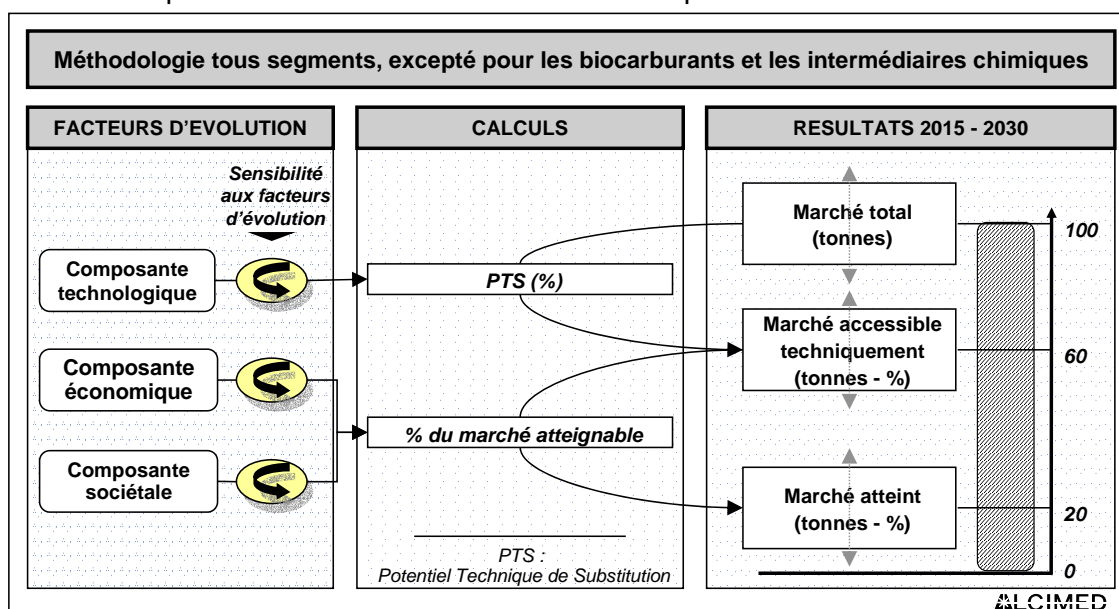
Méthodologie tous segments, excepté pour les biocarburants et les intermédiaires chimiques

FACTEURS D'EVOLUTION

CALCULS

RESULTATS 2015 - 2030

Sensibilité aux facteurs d'évolution

Composante technologique

Composante économique

Composante sociétale

PTS (%)

% du marché atteignable

PTS : Potentiel Technique de Substitution

Marché total (tonnes)

Marché accessible techniquement (tonnes - %)

Marché atteint (tonnes - %)

100

60

20

0

ALCIMED